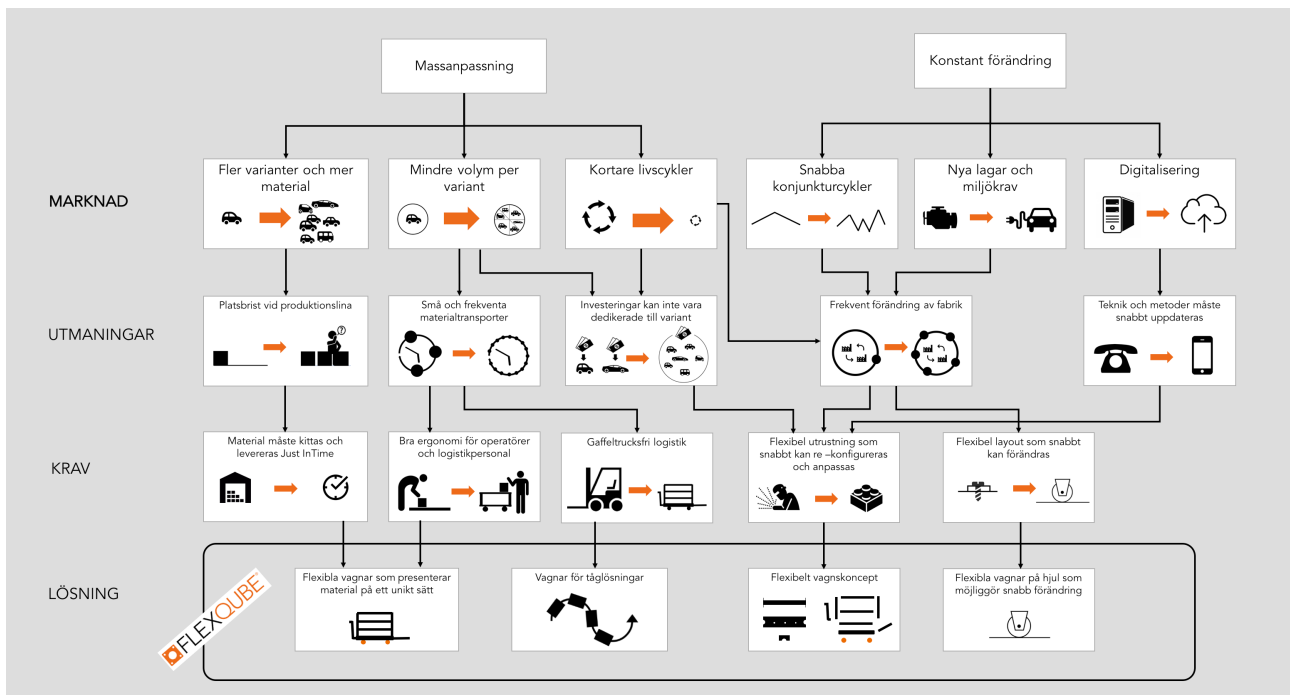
Massanpassning

Konstant förändring

MARKNAD

Fler varianter och mer material

Mindre volym per variant

Kortare livscykler

Snabba konjunkturcykler

Nya lagar och miljökrav

Digitalisering

UTMANINGAR

Platsbrist vid produktionslina

Små och frekventa materialtransporter

Investeringar kan inte vara dedikerade till variant

Frekvent förändring av fabrik

Teknik och metoder måste snabbt uppdateras

KRAV

Material måste kittas och levereras Just InTime

Bra ergonomi för operatörer och logistikpersonal

Gaffeltrucksfri logistik

Flexibel utrustning som snabbt kan re –konfigureras och anpassas

Flexibel layout som snabbt kan förändras

LÖSNING

Flexibla vagnar som presenterar material på ett unikt sätt

Vagnar för tåglösningar

Flexibelt vagnskoncept

Flexibla vagnar på hjul som möjliggör snabb förändring

FLEXQUBE